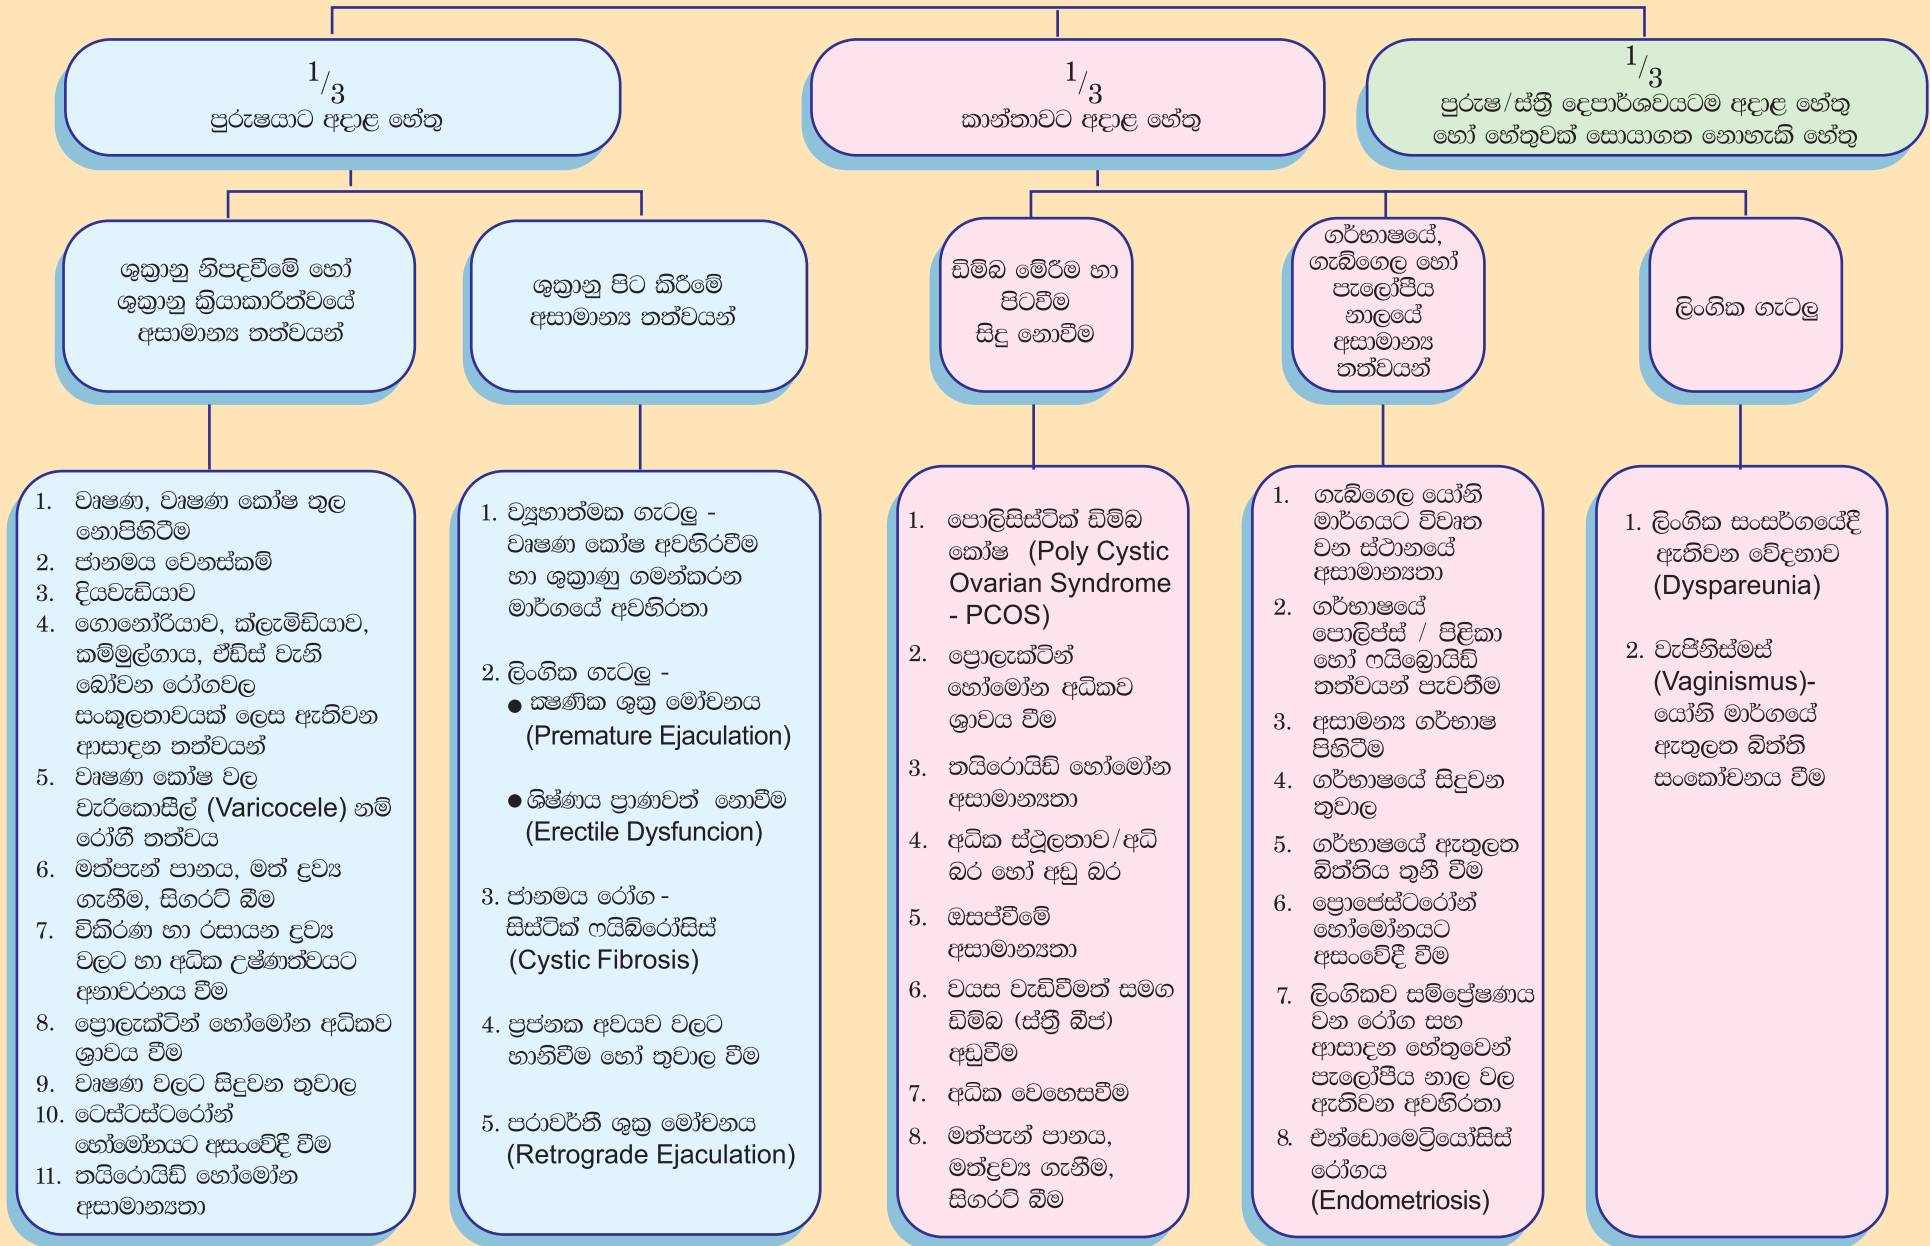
$^1/_3$
පුරුෂයාට අදාළ හේතු

$^1/_3$
කාන්තාවට අදාළ හේතු

$^1/_3$
පුරුෂ/ස්ත්‍රී දෙපාර්ශවයටම අදාළ හේතු හෝ හේතුවක් සොයාගත නොහැකි හේතු

ශුක්‍රානු නිපදවීමේ හෝ ශුක්‍රානු ක්‍රියාකාරිත්වයේ අසාමාන්‍ය තත්වයන්

ශුක්‍රානු පිට කිරීමේ අසාමාන්‍ය තත්වයන්

ඩිම්බ මේරීම හා පිටවීම සිදු නොවීම

ගර්භාෂයේ, ගැබ්ගෙල හෝ පැලෝපීය නාලයේ අසාමාන්‍ය තත්වයන්

ලිංගික ගැටලු

1. වෘෂණ, වෘෂණ කෝෂ තුල නොපිහිටීම
2. ජානමය වෙනස්කම්
3. දියවැඩියාව
4. ගොනෝරියාව, ක්ලැමීඩියාව, කම්මුල්ගාය, ඒඩ්ස් වැනි බෝවන රෝගවල සංකූලතාවයක් ලෙස ඇතිවන ආසාදන තත්වයන්
5. වෘෂණ කෝෂ වල වැරිකොසීල් (Varicocele) නම් රෝගී තත්වය
6. මත්පැන් පානය, මත් ද්‍රව්‍ය ගැනීම, සිගරට් බීම
7. විකිරණ හා රසායන ද්‍රව්‍ය වලට හා අධික උෂ්ණත්වයට අනාවරනය වීම
8. ප්‍රොලැක්ටින් හෝමෝන අධිකව ශ්‍රාවය වීම
9. වෘෂණ වලට සිදුවන තුවාල
10. ටෙස්ටස්ටරෝන් හෝමෝනයට අසංවේදී වීම
11. තයිරොයිඩ් හෝමෝන අසාමාන්‍යතා

1. ව්‍යුහාත්මක ගැටලු - වෘෂණ කෝෂ අවහිරවීම හා ශුක්‍රාණු ගමන්කරන මාර්ගයේ අවහිරතා
2. ලිංගික ගැටලු -
● ක්ෂණික ශුක්‍ර මෝචනය (Premature Ejaculation)
● ශිෂ්ණය ප්‍රාණවත් නොවීම (Erectile Dysfuncion)
3. ජානමය රෝග - සිස්ටික් ෆයිබ්රෝසිස් (Cystic Fibrosis)
4. ප්‍රජනක අවයව වලට හානිවීම හෝ තුවාල වීම
5. පරාවර්ති ශුක්‍ර මෝචනය (Retrograde Ejaculation)

1. පොලිසිස්ටික් ඩිම්බ කෝෂ (Poly Cystic Ovarian Syndrome - PCOS)
2. ප්‍රොලැක්ටින් හෝමෝන අධිකව ශ්‍රාවය වීම
3. තයිරොයිඩ් හෝමෝන අසාමාන්‍යතා
4. අධික ස්ථූලතාව/අධි බර හෝ අඩු බර
5. ඔසප්වීමේ අසාමාන්‍යතා
6. වයස වැඩිවීමත් සමග ඩිම්බ (ස්ත්‍රී බීජ) අඩුවීම
7. අධික වෙහෙසවීම
8. මත්පැන් පානය, මත්ද්‍රව්‍ය ගැනීම, සිගරට් බීම

1. ගැබ්ගෙල යෝනි මාර්ගයට විවෘත වන ස්ථානයේ අසාමාන්‍යතා
2. ගර්භාෂයේ පොලිප්ස් / පිළිකා හෝ ෆයිබ්‍රොයිඩ් තත්වයන් පැවතීම
3. අසාමාන්‍ය ගර්භාෂ පිහිටීම
4. ගර්භාෂයේ සිදුවන තුවාල
5. ගර්භාෂයේ ඇතුලත බිත්තිය තුනී වීම
6. ප්‍රොජෙස්ටරෝන් හෝමෝනයට අසංවේදී වීම
7. ලිංගිකව සම්ප්‍රේෂණය වන රෝග සහ ආසාදන හේතුවෙන් පැලෝපීය නාල වල ඇතිවන අවහිරතා
8. එන්ඩොමෙට්‍රියෝසිස් රෝගය (Endometriosis)

1. ලිංගික සංසර්ගයේදී ඇතිවන වේදනාව (Dyspareunia)
2. වැජිනිස්මස් (Vaginismus)- යෝනි මාර්ගයේ ඇතුලත බිත්ති සංකෝචනය වීම